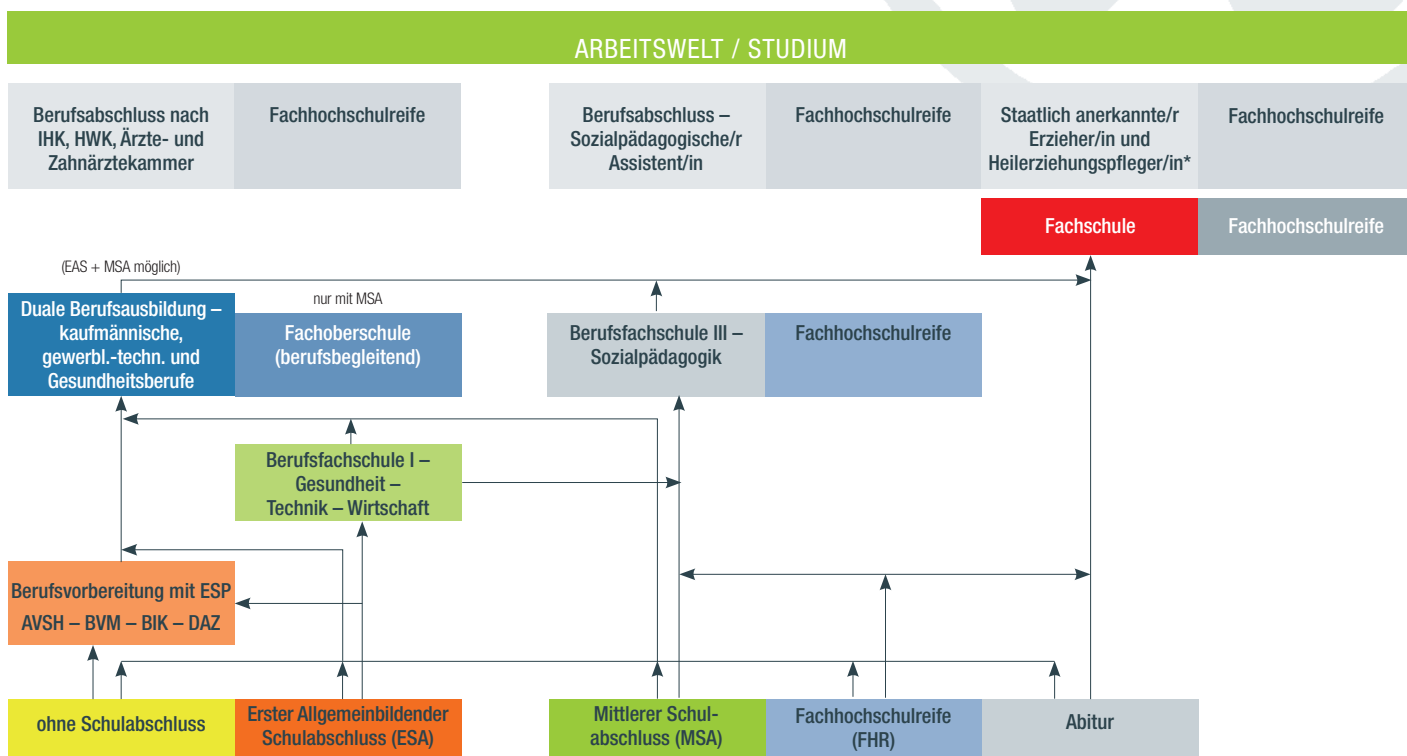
ARBEITSWELT / STUDIUM

Berufsabschluss nach IHK, HWK, Ärzte- und Zahnärztekammer

Fachhochschulreife

Berufsabschluss – Sozialpädagogische/r Assistent/in

Fachhochschulreife

Staatlich anerkannte/r Erzieher/in und Heilerziehungspfleger/in*

Fachhochschulreife

Fachschule

Fachhochschulreife

(EAS + MSA möglich)

nur mit MSA

Duale Berufsausbildung – kaufmännische, gewerbl.-techn. und Gesundheitsberufe

Fachoberschule (berufsbegleitend)

Berufsfachschule III – Sozialpädagogik

Fachhochschulreife

Berufsfachschule I – Gesundheit – Technik – Wirtschaft

Berufsvorbereitung mit ESP
AVSH – BVM – BIK – DAZ

ohne Schulabschluss

Erster Allgemeinbildender Schulabschluss (ESA)

Mittlerer Schulabschluss (MSA)

Fachhochschulreife (FHR)

Abitur